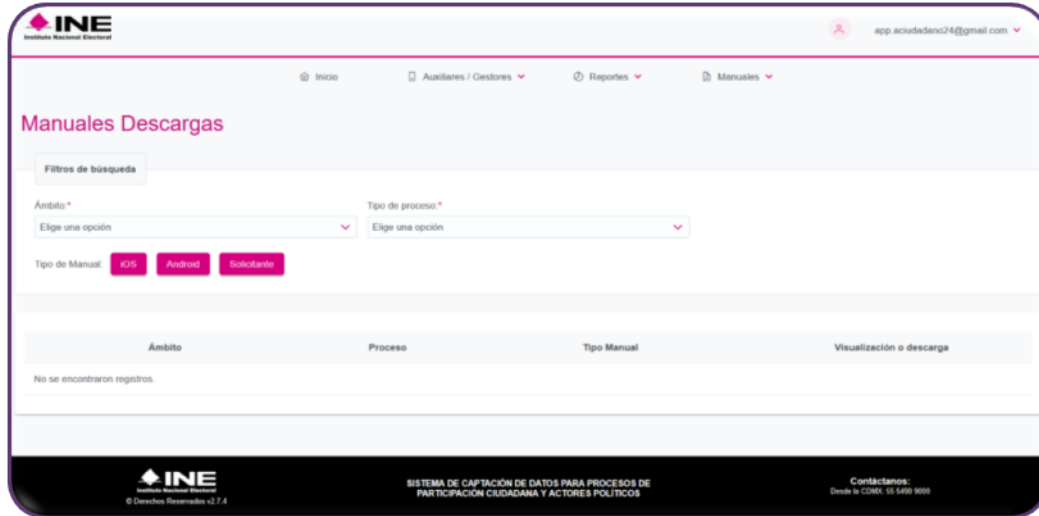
INE
Instituto Nacional Electoral

app.aciudadano24@gmail.com

Inicio Auxiliares / Gestores Reportes Manuales

Manuales Descargas

Filtros de búsqueda

Ámbito:*
Elige una opción

Tipo de proceso:*
Elige una opción

Tipo de Manual: iOS Android Solicitante

| Ámbito | Proceso | Tipo Manual | Visualización o descarga |
|---|---|---|---|
| No se encontraron registros. | | | |

INE
Instituto Nacional Electoral
© Derechos Reservados v2.7.4

SISTEMA DE CAPTACIÓN DE DATOS PARA PROCESOS DE PARTICIPACIÓN CIUDADANA Y ACTORES POLÍTICOS

Contáctanos:
Desde la CDMX: 55 5490 9000